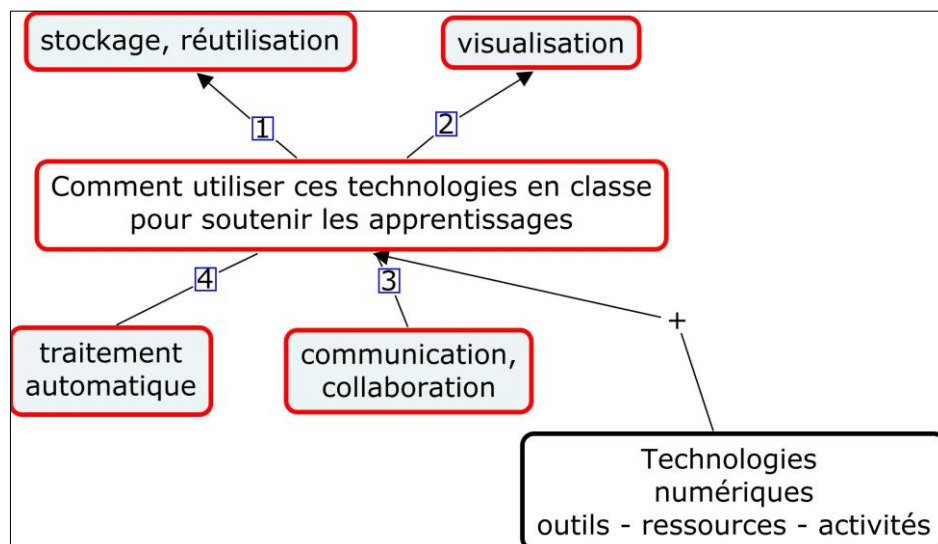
stockage, réutilisation

visualisation

1

2

Comment utiliser ces technologies en classe pour soutenir les apprentissages

4

3

+

traitement automatique

communication, collaboration

Technologies numériques outils - ressources - activités